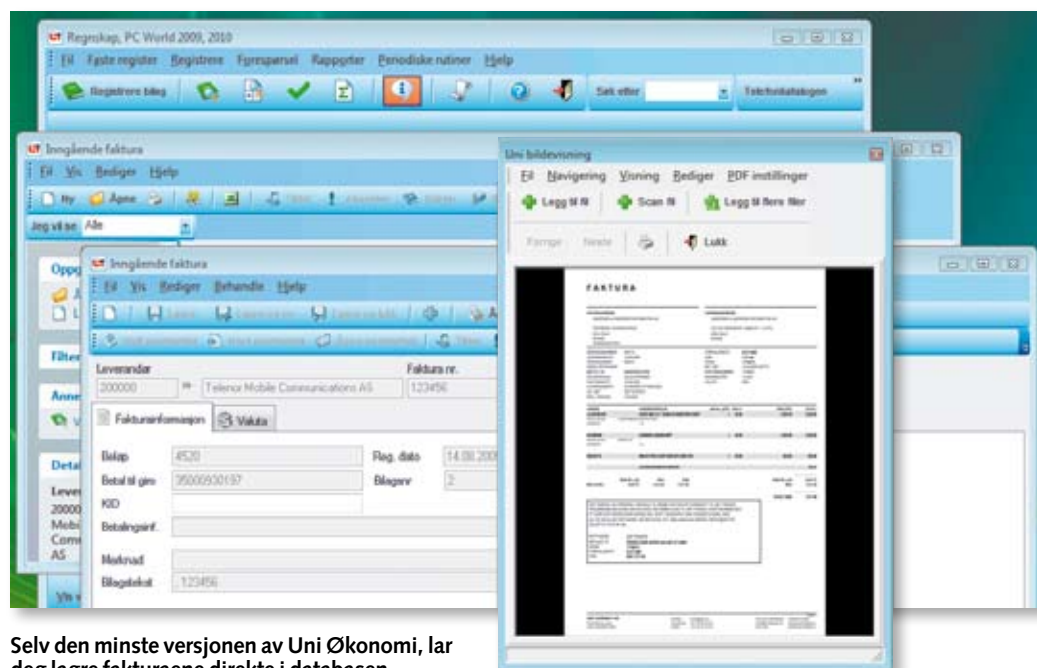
Regnskap, PC World 2009, 2010

Fil Faste register Registrere Forespørsel Rapporter Periodiske rutiner Hjelp

Registrere bilag

Søk etter

Telefonkatalogen

Inngående faktura

Fil Vis Rediger Hjelp

Ny Åpne

Jeg vil se Alle

Opp

Filte

Anne

Detal

Lever
20000
Mobi
Com
AS

Vis

Inngående faktura

Fil Vis Rediger Behandle Hjelp

Leverandør

200000

Telenor Mobile Communications AS

Faktura nr.

123456

Fakturainformasjon

Valuta

Beløp

4520

Reg. dato

14.08.200

Betal til giro

35000930197

Bilagsnr

2

KID

Betalingsinf.

Merknad

Bilagstekst

123456

Uni bildevisning

Fil Navigering Visning Rediger PDF instillinger

Legg til fil

Scan fil

Legg til flere filer

Forrige

Neste

Lukk

FAKTURA

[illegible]

Selv den minste versjonen av Uni Økonomi, lar deg legge fakturaene direkte i databasen.